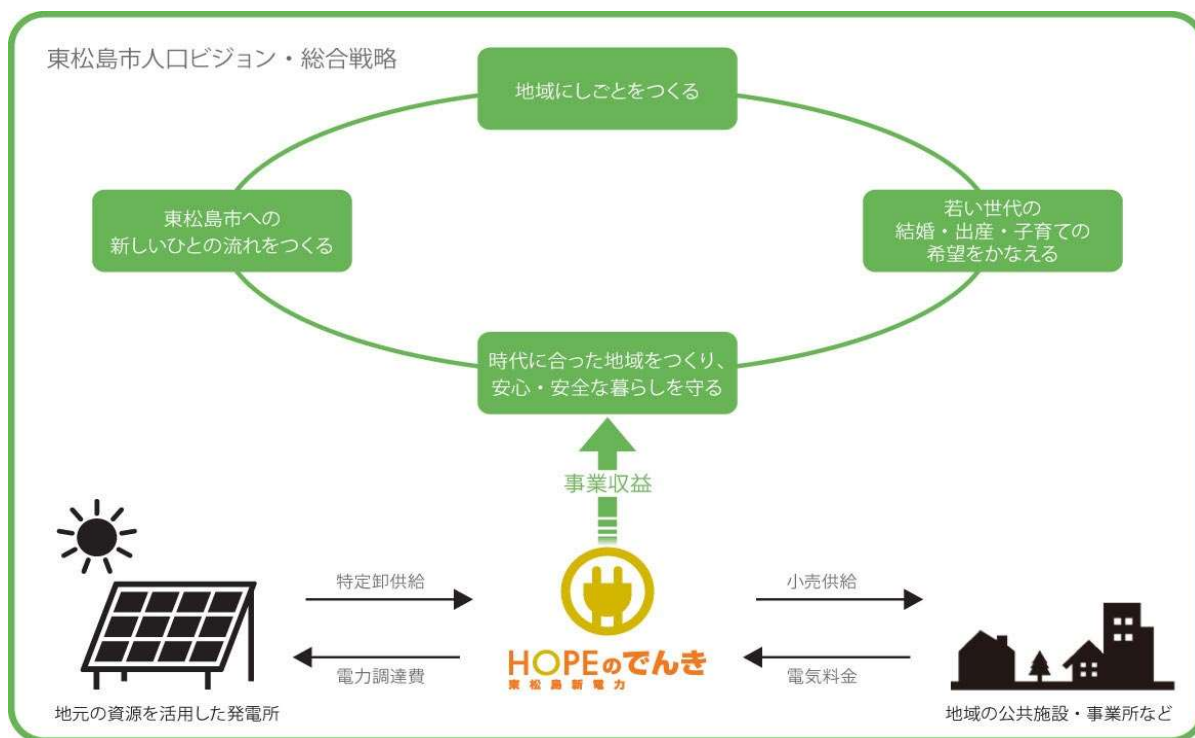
東松島市人口ビジョン・総合戦略

地域にしごとをつくる

東松島市への
新しいひとの流れをつくる

若い世代の
結婚・出産・子育ての
希望をかなえる

時代に合った地域をつくり、
安心・安全な暮らしを守る

事業収益

特定卸供給

電力調達費

小売供給

電気料金

HOPEのでんき
東松島新電力

地元の資源を活用した発電所

地域の公共施設・事業所など